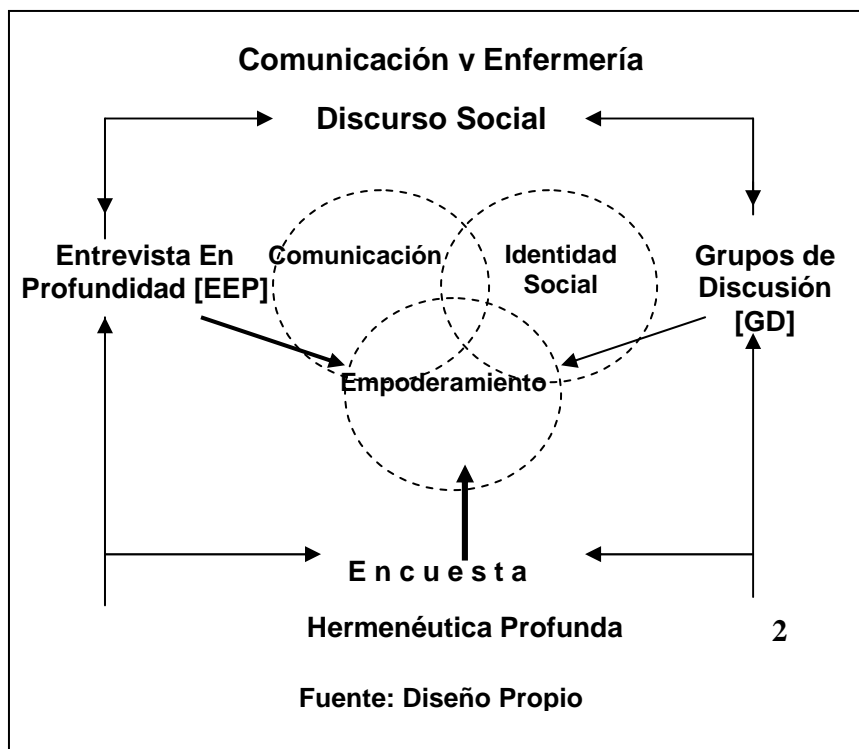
Comunicación y Enfermería

Discurso Social

Entrevista En Profundidad [EEP]

Comunicación

Identidad Social

Grupos de Discusión [GD]

Empoderamiento

E n c u e s t a

Hermenéutica Profunda

2

Fuente: Diseño Propio